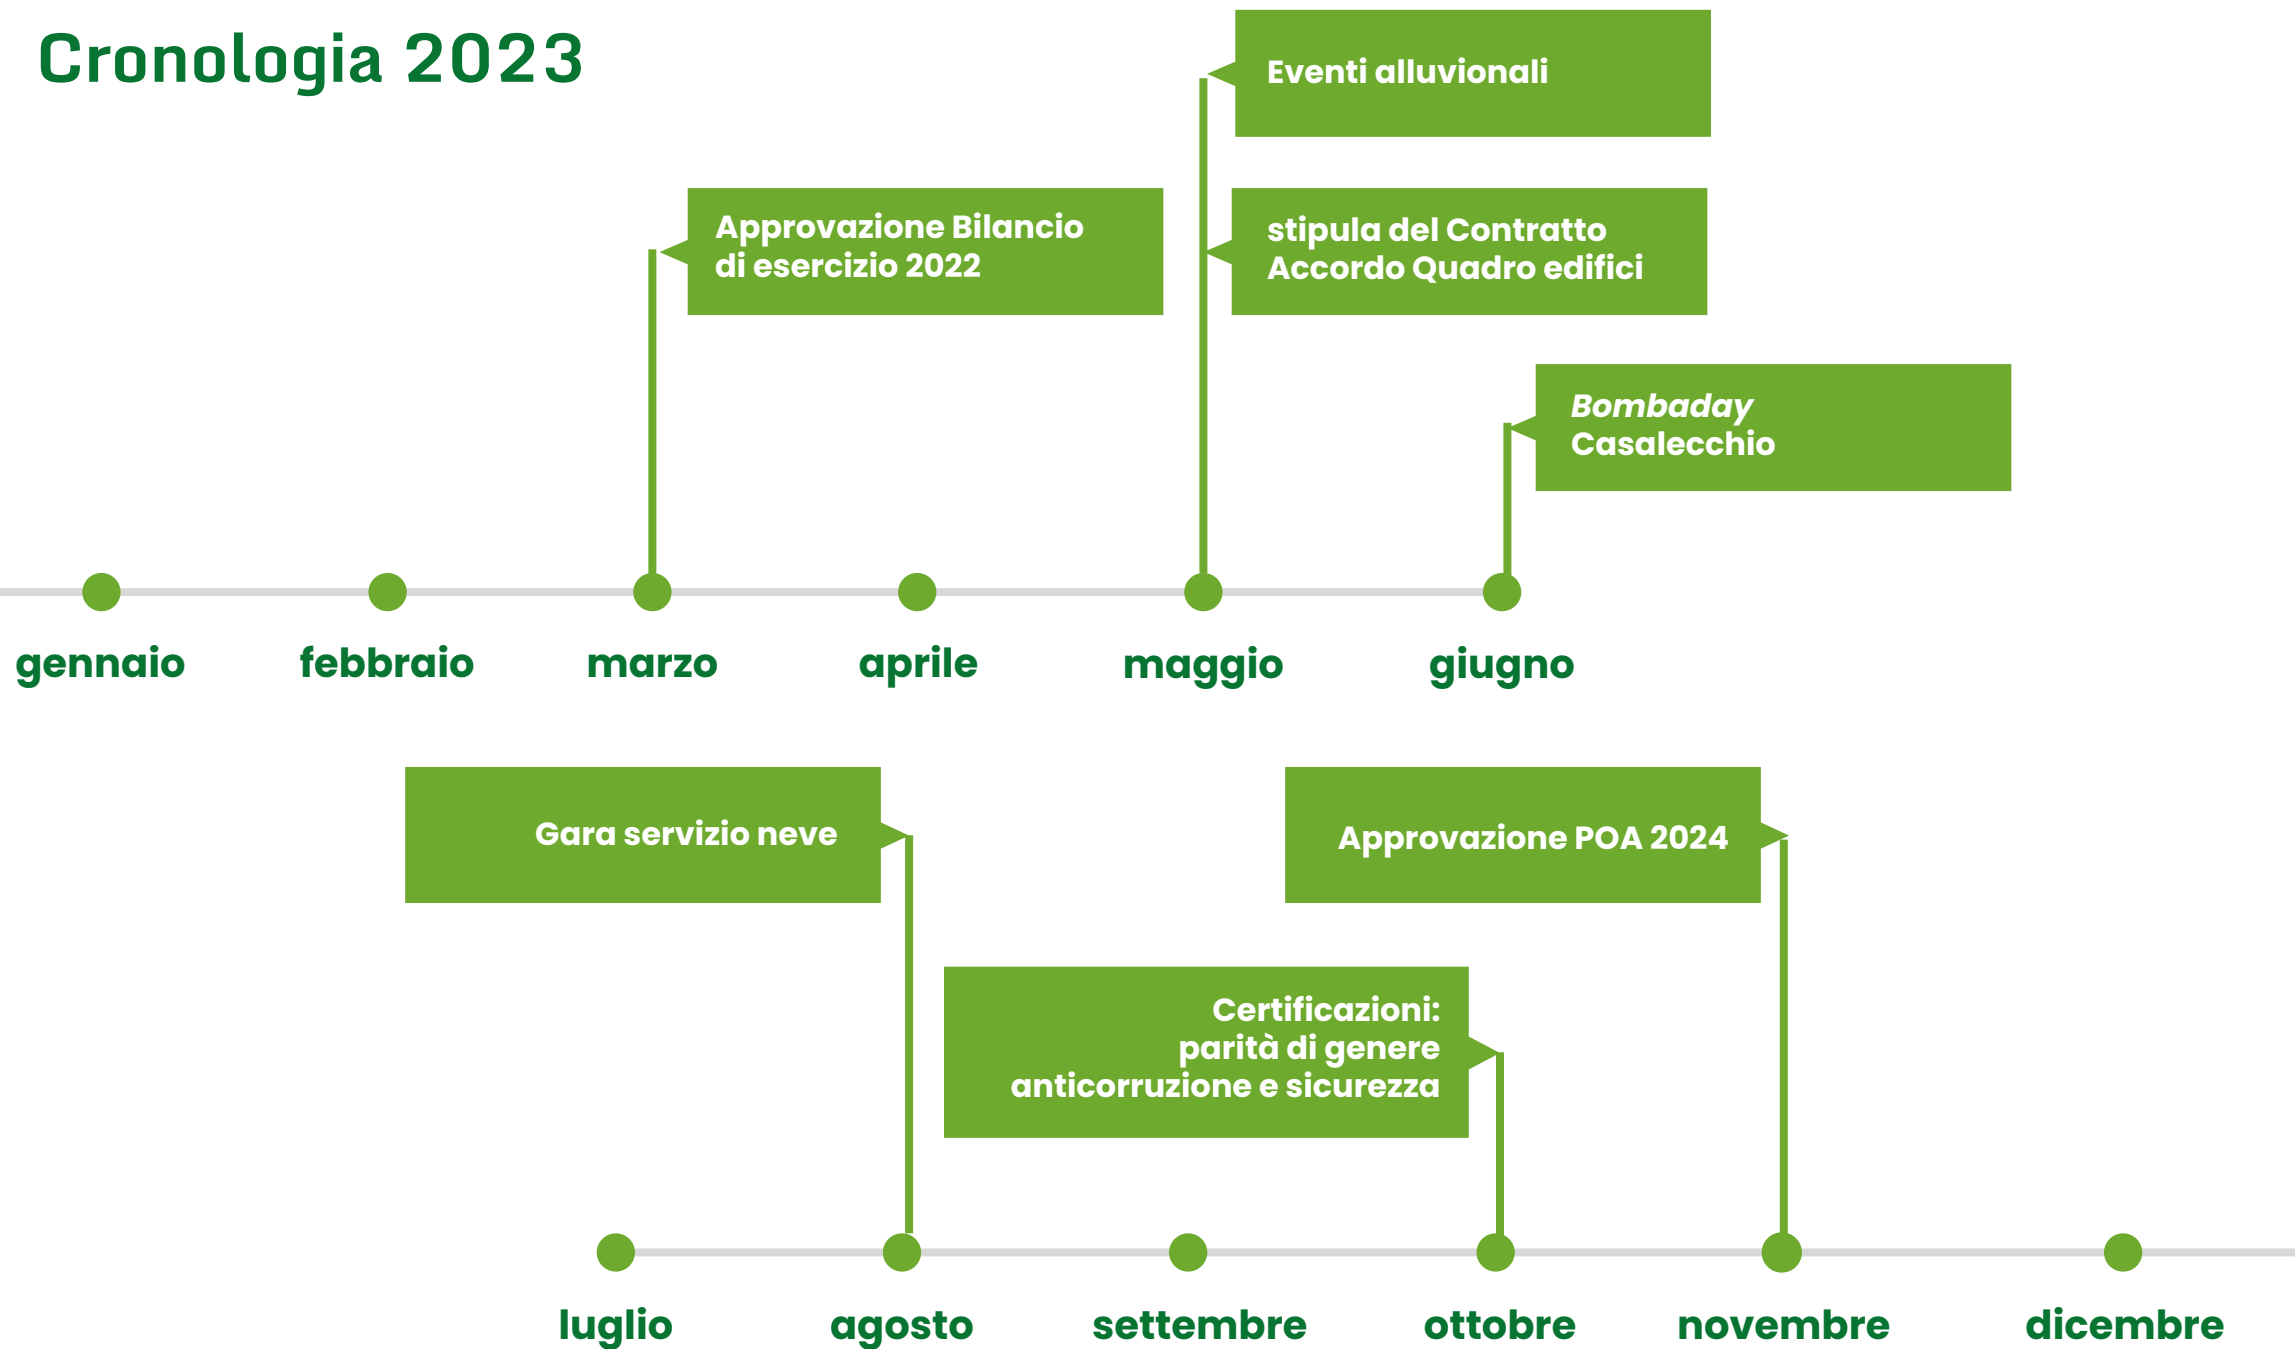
Cronologia 2023

Eventi alluvionali

Approvazione Bilancio di esercizio 2022

stipula del Contratto Accordo Quadro edifici

Bombaday Casalecchio

gennaio febbraio marzo aprile maggio giugno

Gara servizio neve

Approvazione POA 2024

Certificazioni: parità di genere anticorruzione e sicurezza

luglio agosto settembre ottobre novembre dicembre